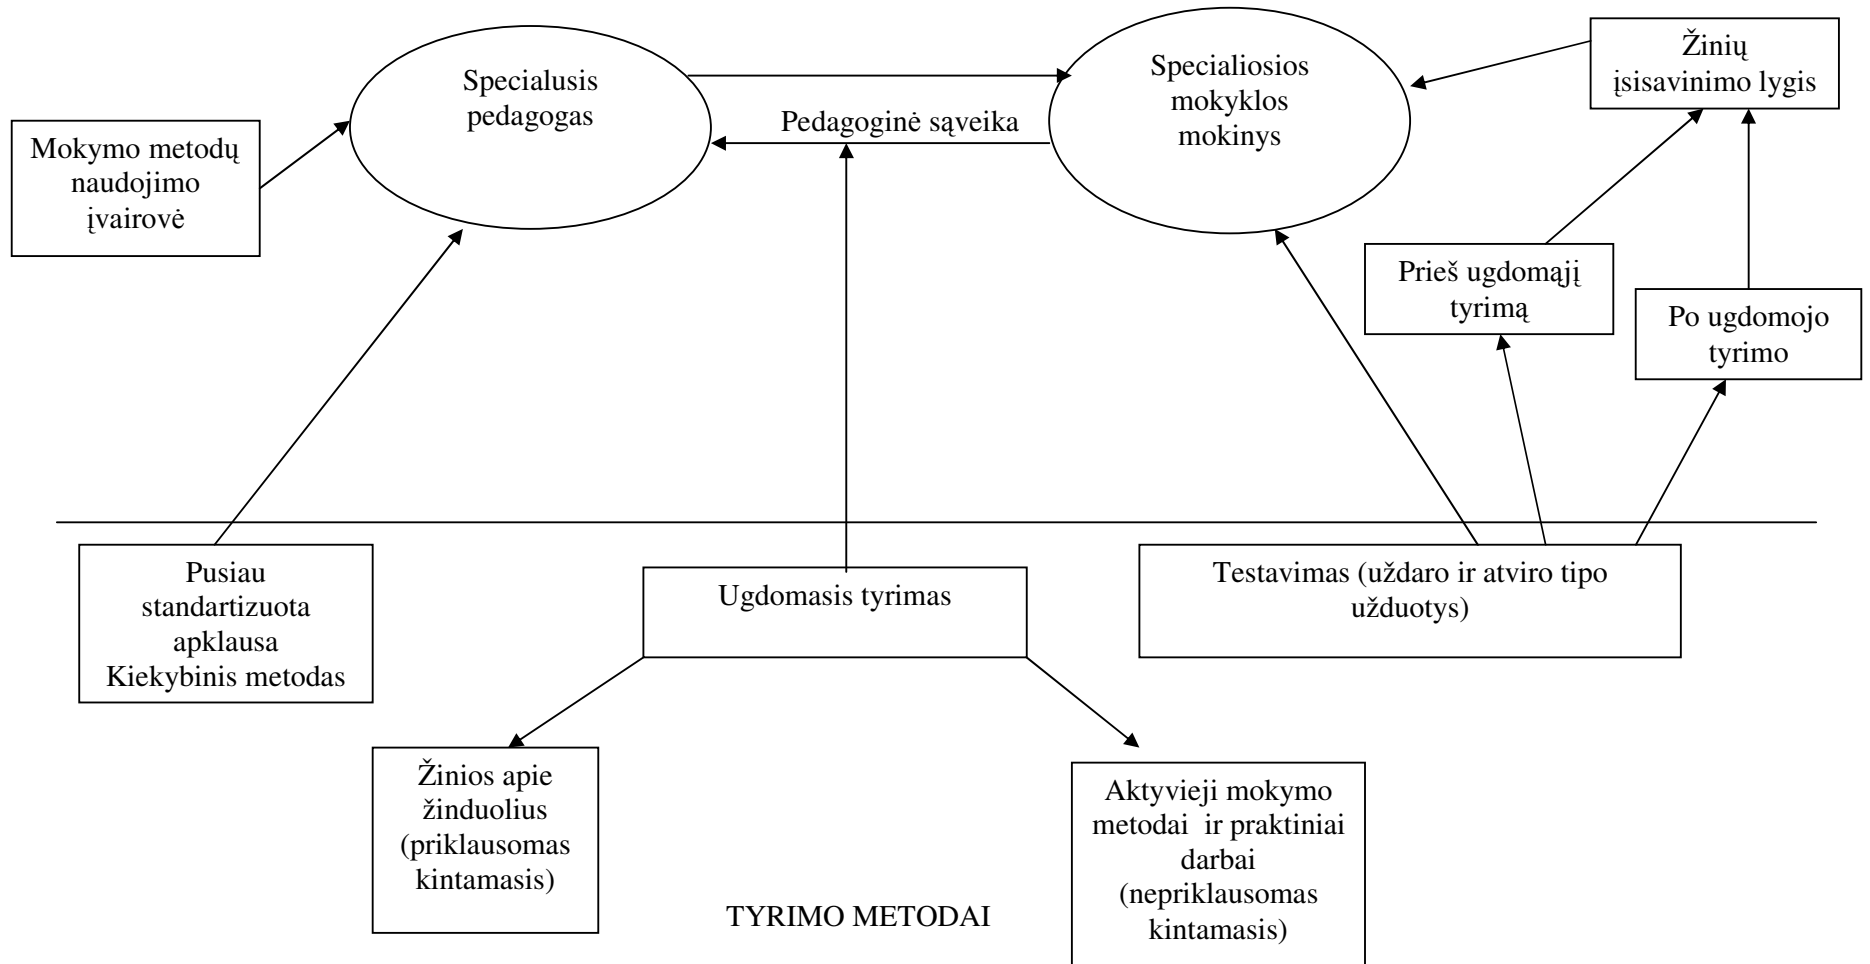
Specialusis pedagogas

Specialiosios mokyklos mokinys

Žinių įsisavinimo lygis

Mokymo metodų naudojimo įvairovė

Pedagoginė sąveika

Prieš ugdomąjį tyrimą

Po ugdomojo tyrimo

Pusiau standartizuota apklausa Kiekybinis metodas

Ugdomasis tyrimas

Testavimas (uždaro ir atviro tipo užduotys)

Žinios apie žinduolius (priklausomas kintamasis)

Aktyvieji mokymo metodai ir praktiniai darbai (nepriklausomas kintamasis)

TYRIMO METODAI